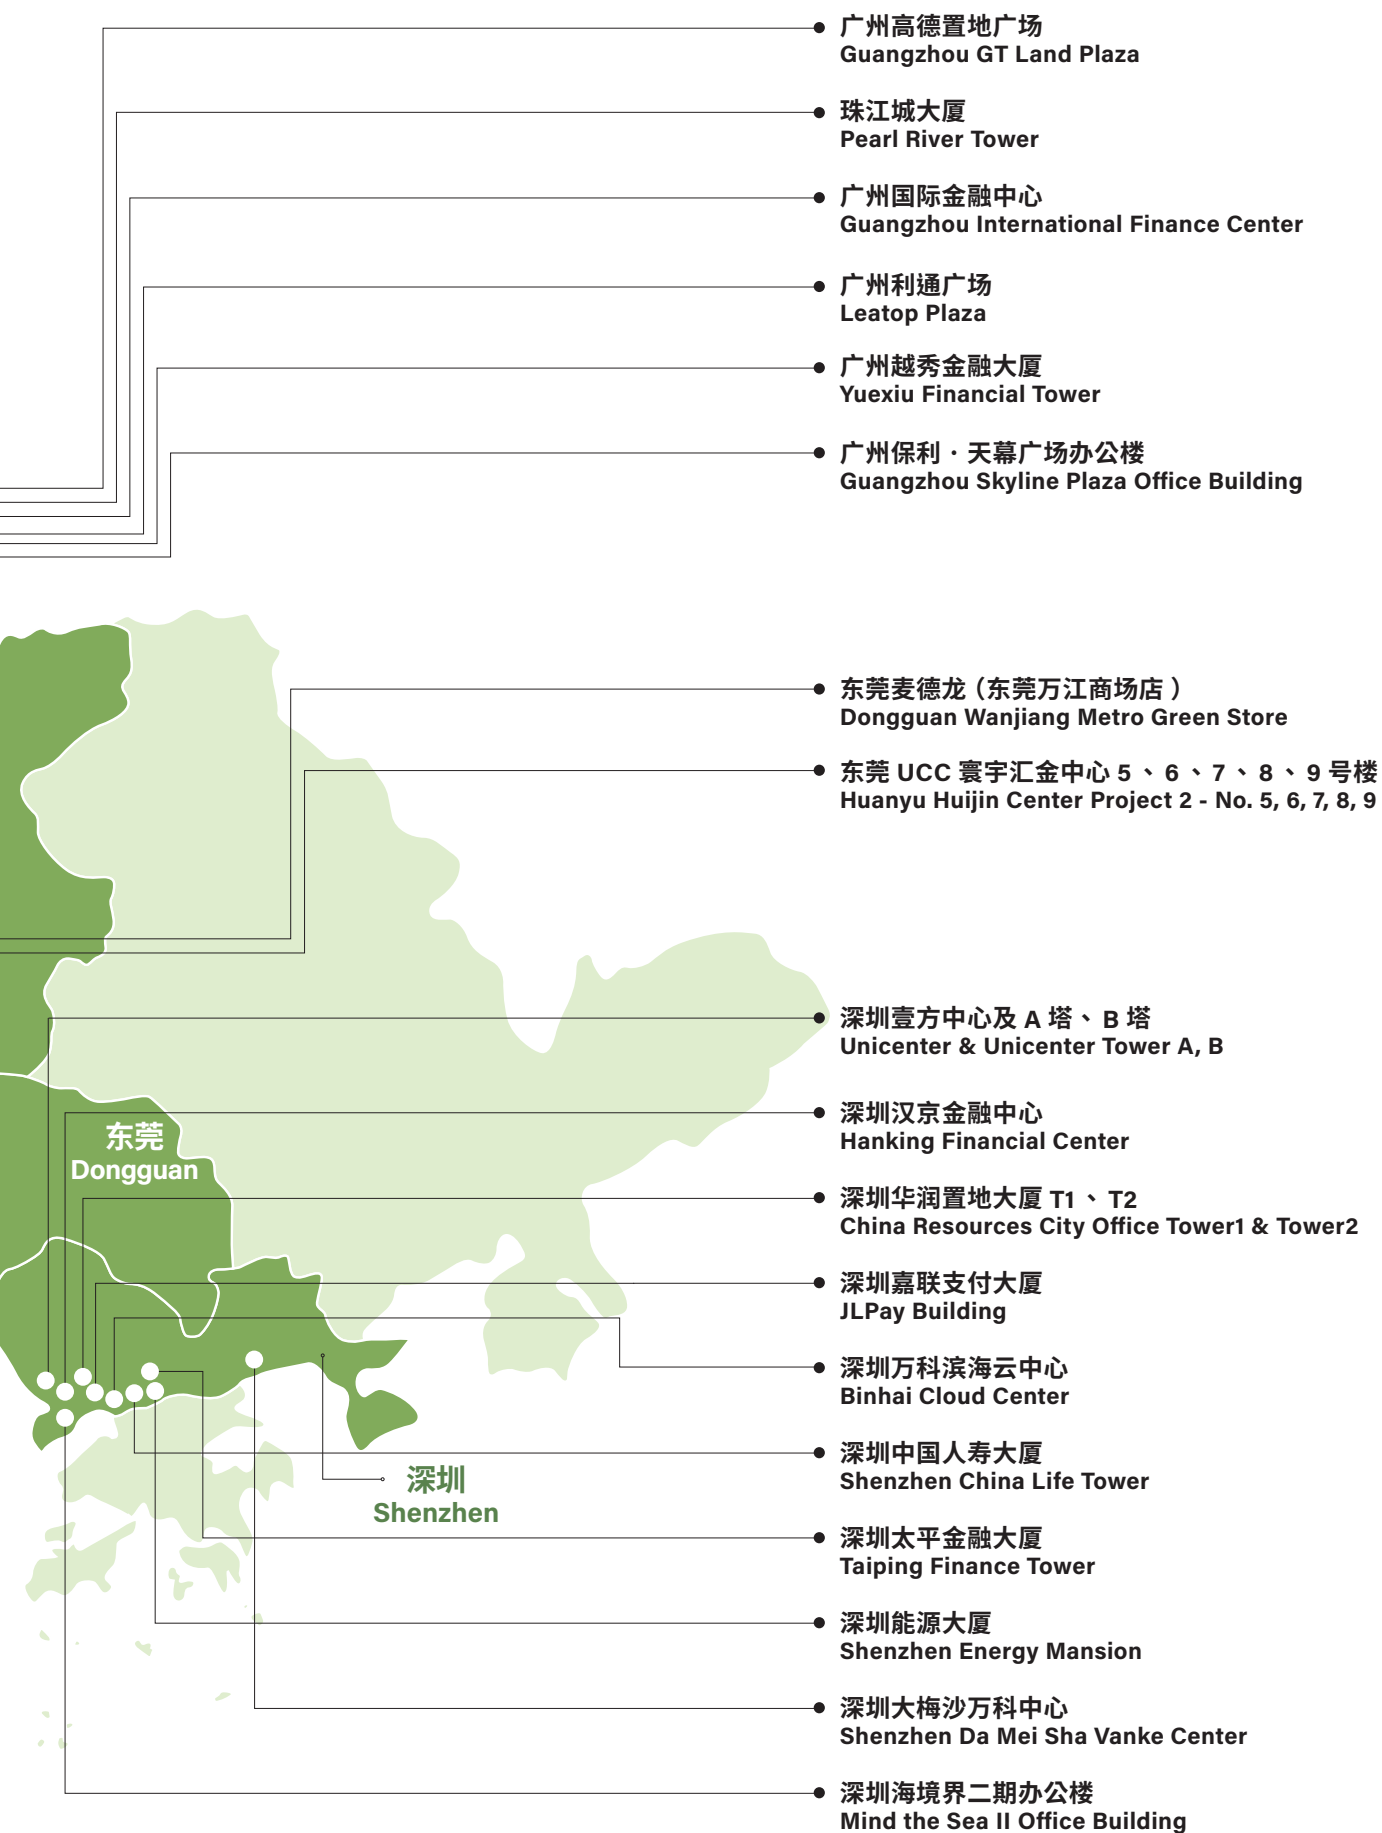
广州高德置地广场
Guangzhou GT Land Plaza

珠江城大厦
Pearl River Tower

广州国际金融中心
Guangzhou International Finance Center

广州利通广场
Leatop Plaza

广州越秀金融大厦
Yuexiu Financial Tower

广州保利・天幕广场办公楼
Guangzhou Skyline Plaza Office Building

东莞麦德龙（东莞万江商场店）
Dongguan Wanjiang Metro Green Store

东莞 UCC 寰宇汇金中心 5 、6 、7 、8 、9 号楼
Huanyu Huijin Center Project 2 - No. 5, 6, 7, 8, 9

深圳壹方中心及 A 塔、 B 塔
Unicenter & Unicenter Tower A, B

东莞
Dongguan

深圳汉京金融中心
Hanking Financial Center

深圳华润置地大厦 T1 、 T2
China Resources City Office Tower1 & Tower2

深圳嘉联支付大厦
JLPay Building

深圳万科滨海云中心
Binhai Cloud Center

深圳中国人寿大厦
Shenzhen China Life Tower

深圳
Shenzhen

深圳太平金融大厦
Taiping Finance Tower

深圳能源大厦
Shenzhen Energy Mansion

深圳大梅沙万科中心
Shenzhen Da Mei Sha Vanke Center

深圳海境界二期办公楼
Mind the Sea II Office Building